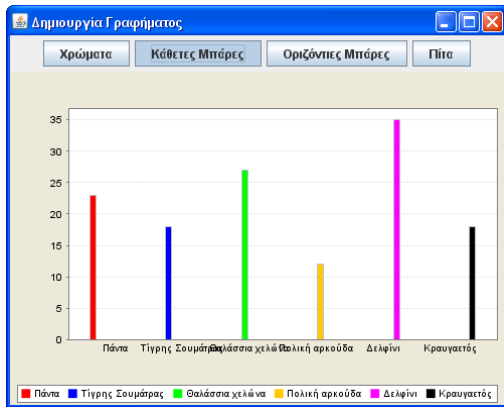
Δημιουργία Γραφήματος

Χρώματα | Κάθετες Μπάρες | Οριζόντιες Μπάρες | Πίτα

35
30
25
20
15
10
5
0

Πάντα
Τίγρης Σουμάτρας
Θαλάσσια χελώνα
Πολική αρκούδα
Δελφίνι
Κραυγαετός

Πάντα  Τίγρης Σουμάτρας  Θαλάσσια χελώνα  Πολική αρκούδα  Δελφίνι  Κραυγαετός